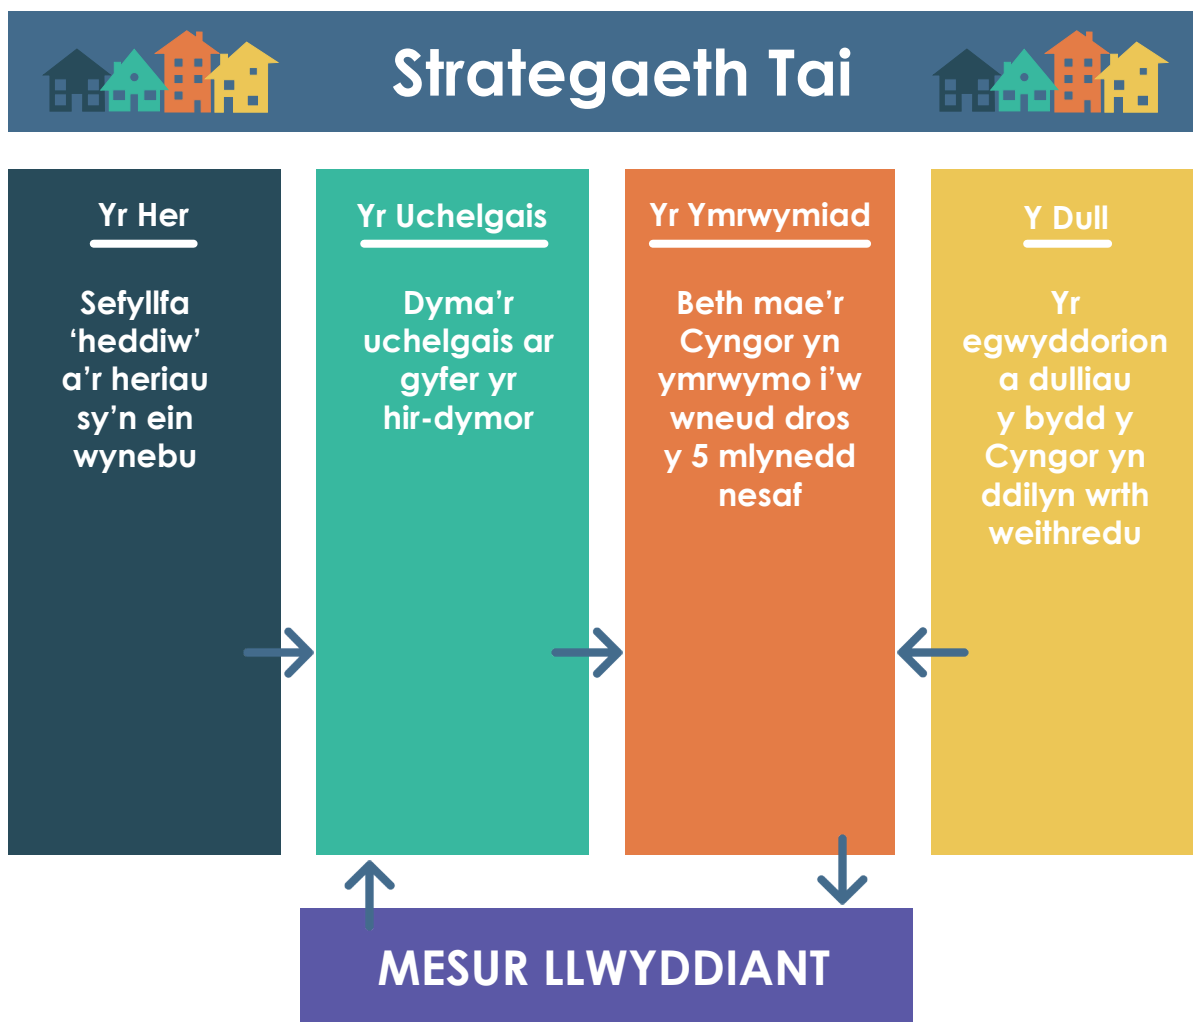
Strategaeth Tai

Yr Her

Sefyllfa 'heddiw' a'r heriau sy'n ein wynebu

Yr Uchelgais

Dyma'r uchelgais ar gyfer yr hir-dymor

Yr Ymrwymiad

Beth mae'r Cyngor yn ymrwymo i'w wneud dros y 5 mlynedd nesaf

Y Dull

Yr egwyddorion a dulliau y bydd y Cyngor yn ddilyn wrth weithredu

MESUR LLWYDDIANT